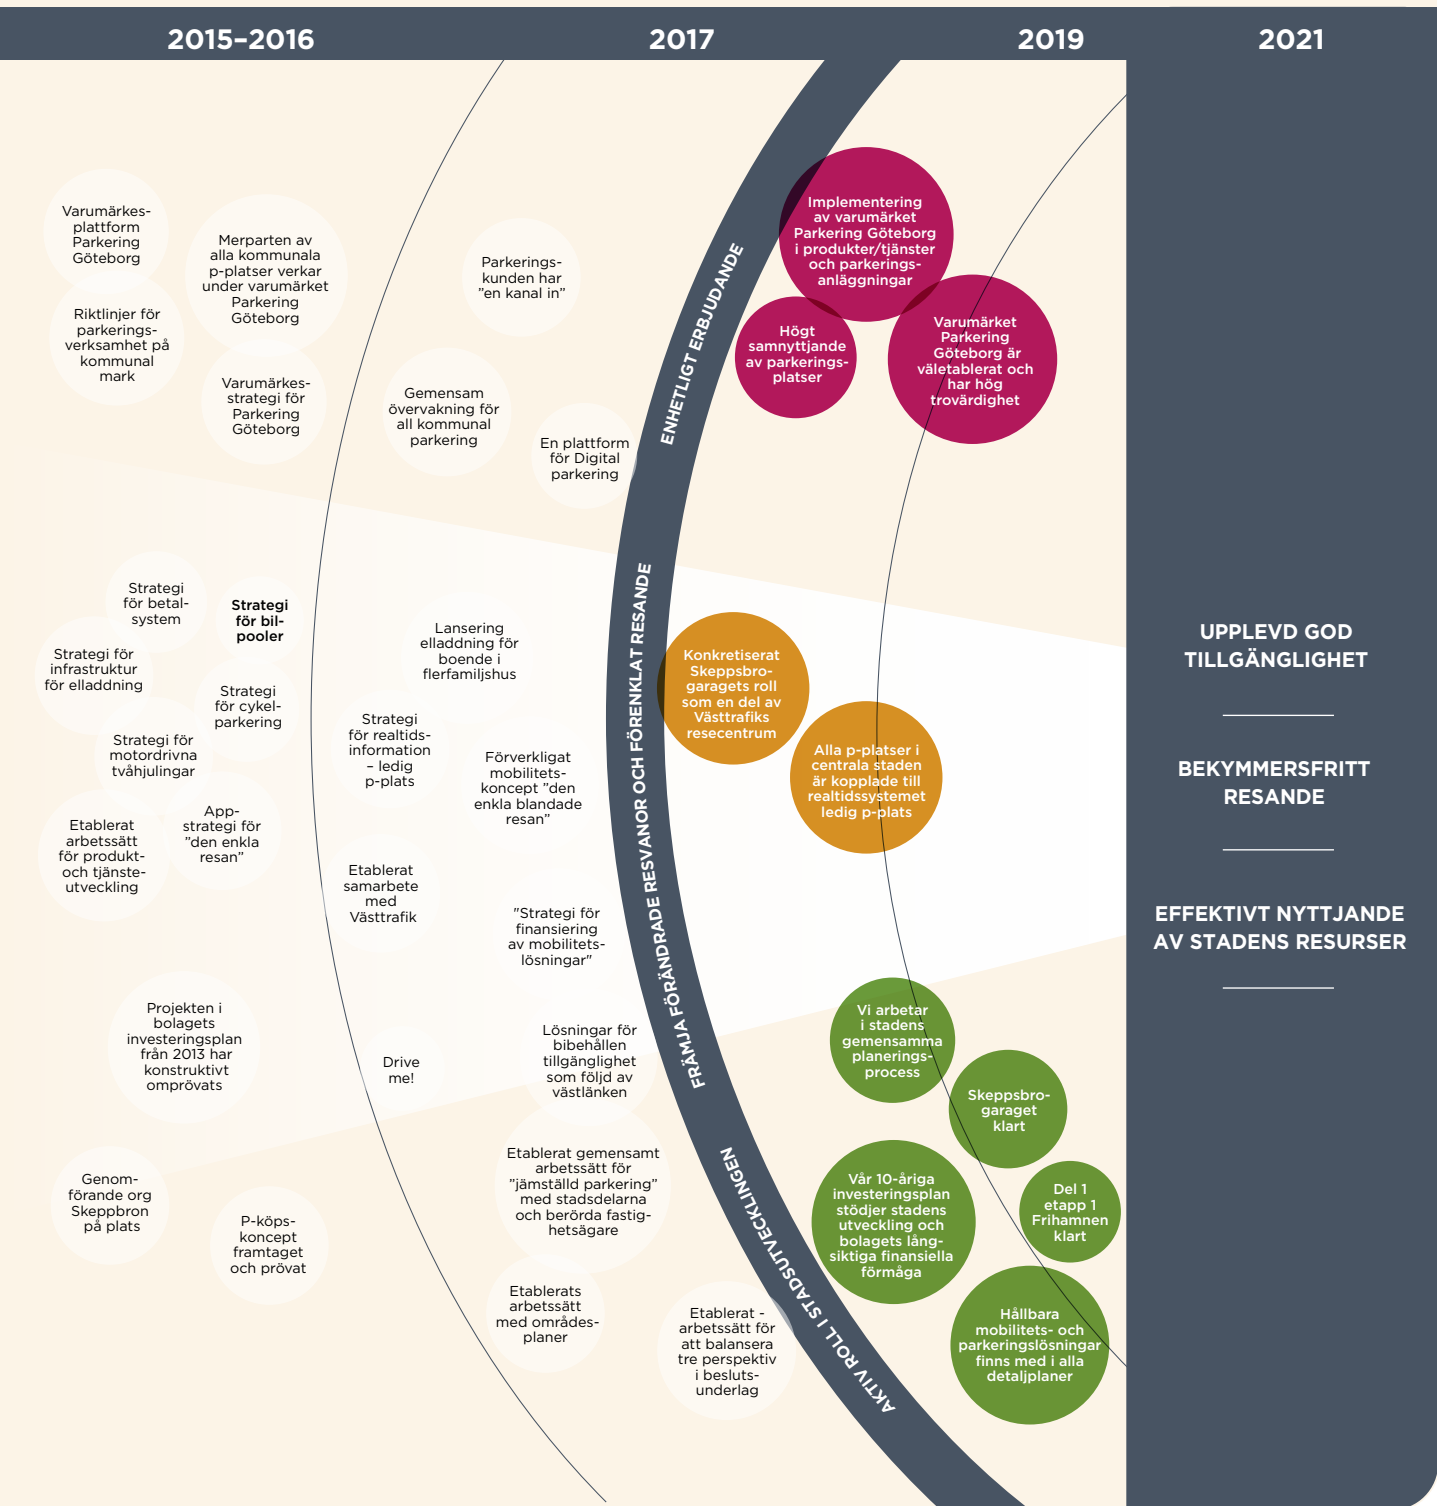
2015–2016

2017

2019

2021

Varumärkesplattform Parkering Göteborg

Merparten av alla kommunala p-platser verkar under varumärket Parkering Göteborg

Riktlinjer för parkeringsverksamhet på kommunal mark

Varumärkesstrategi för Parkering Göteborg

Parkeringskunden har "en kanal in"

Gemensam övervakning för all kommunal parkering

En plattform för Digital parkering

ENHETLIGT ERBJUDANDE

Implementering av varumärket Parkering Göteborg i produkter/tjänster och parkeringsanläggningar

Högt samnyttjande av parkeringsplatser

Varumärket Parkering Göteborg är väletablerat och har hög trovärdighet

Strategi för betalsystem

Strategi för bilpooler

Strategi för infrastruktur för elladdning

Strategi för cykelparkering

Strategi för motordrivna tvåhjulingar

Etablerat arbetssätt för produkt- och tjänsteutveckling

Appstrategi för "den enkla resan"

Lansering elladdning för boende i flerfamiljshus

Strategi för realtidsinformation – ledig p-plats

Förverkligat mobilitetskoncept "den enkla blandade resan"

Etablerat samarbete med Västtrafik

"Strategi för finansiering av mobilitetslösningar"

FRÄMJA FÖRÄNDRADE RESVANOR OCH FÖRENKLAT RESANDE

Konkretiserat Skeppsbrogaragets roll som en del av Västtrafiks resecentrum

Alla p-platser i centrala staden är kopplade till realtidssystemet ledig p-plats

UPPLEVD GOD TILLGÄNGLIGHET

BEKYMMERSFRITT RESANDE

EFFEKTIVT NYTTJANDE AV STADENS RESURSER

Projekten i bolagets investeringsplan från 2013 har konstruktivt omprövats

Drive me!

Lösningar för bibehållen tillgänglighet som följd av västlänken

Genomförande org Skeppbron på plats

P-köpskoncept framtaget och prövat

Etablerat gemensamt arbetssätt för "jämställd parkering" med stadsdelarna och berörda fastighetsägare

Etablerats arbetssätt med områdesplaner

Etablerat - arbetssätt för att balansera tre perspektiv i beslutsunderlag

AKTIV ROLL I STADSUTVECKLINGEN

Vi arbetar i stadens gemensamma planeringsprocess

Skeppsbrogaraget klart

Vår 10-åriga investeringsplan stödjer stadens utveckling och bolagets långsiktiga finansiella förmåga

Del 1 etapp 1 Frihamnen klart

Hållbara mobilitets- och parkeringslösningar finns med i alla detaljplaner